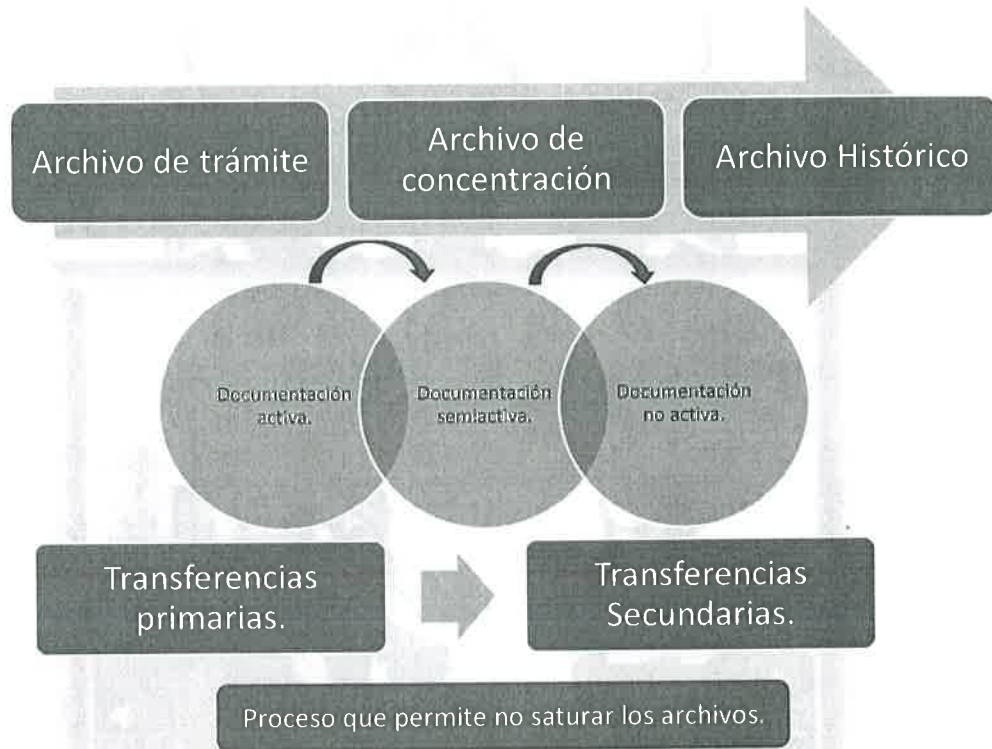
Archivo de trámite

Archivo de concentración

Archivo Histórico

Documentación activa.

Documentación semiactiva.

Documentación no activa.

Transferencias primarias.

Transferencias Secundarias.

Proceso que permite no saturar los archivos.